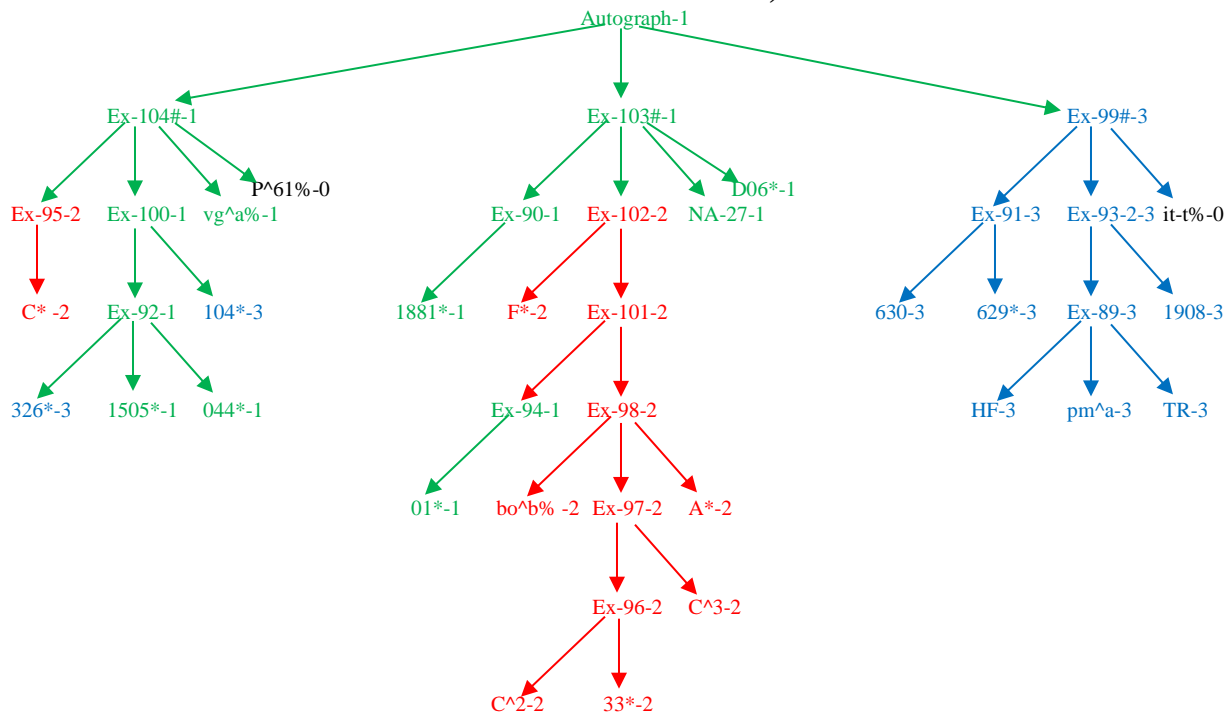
Autograph-1

Ex-104#-1
Ex-95-2
C* -2
Ex-100-1
Ex-92-1
326*-3
1505*-1
044*-1
104*-3
vg^a%-1
P^61%-0

Ex-103#-1
Ex-90-1
1881*-1
Ex-102-2
F*-2
Ex-101-2
Ex-94-1
01*-1
Ex-98-2
bo^b% -2
Ex-97-2
Ex-96-2
C^2-2
33*-2
C^3-2
A*-2
NA-27-1
D06*-1

Ex-99#-3
Ex-91-3
630-3
629*-3
Ex-93-2-3
Ex-89-3
HF-3
pm^a-3
TR-3
1908-3
it-t%-0